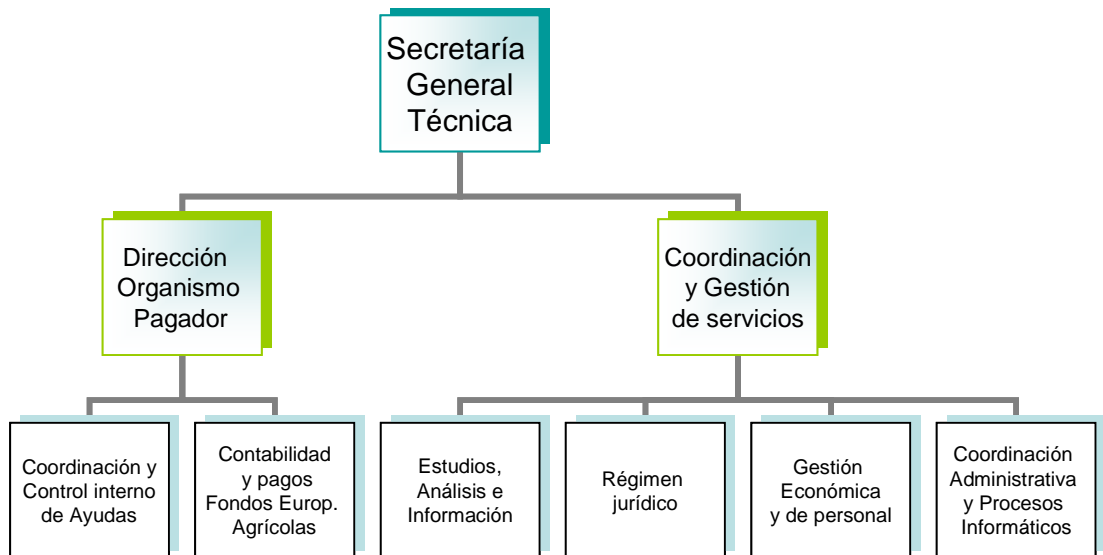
Secretaría General Técnica

Dirección Organismo Pagador

Coordinación y Gestión de servicios

Coordinación y Control interno de Ayudas

Contabilidad y pagos Fondos Europ. Agrícolas

Estudios, Análisis e Información

Régimen jurídico

Gestión Económica y de personal

Coordinación Administrativa y Procesos Informáticos